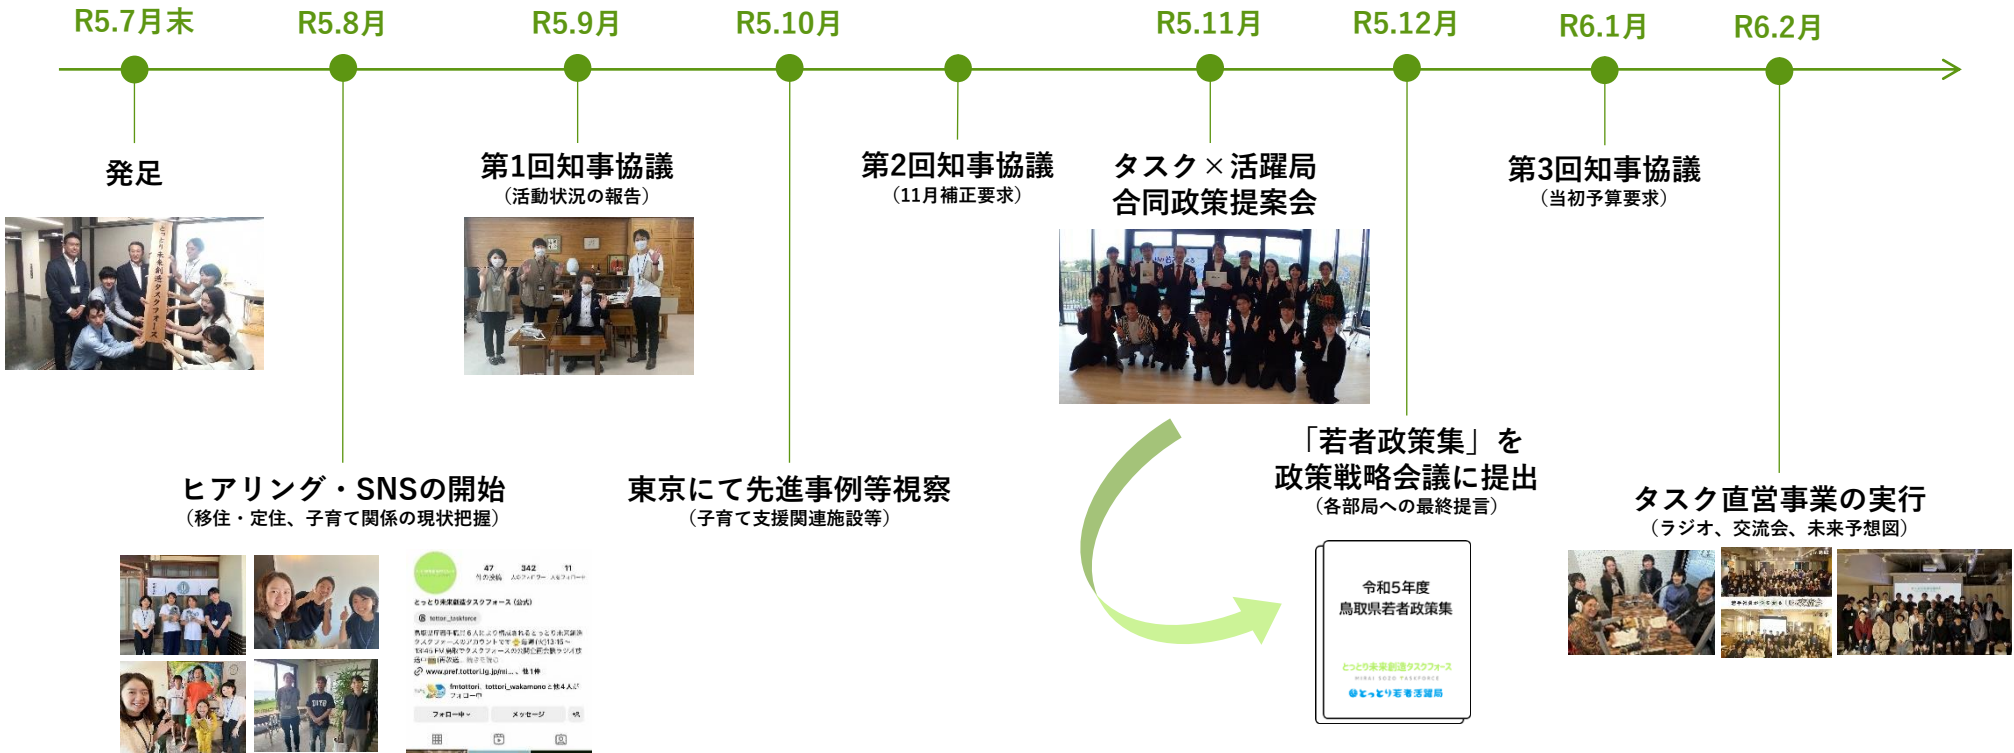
R5.7月末
R5.8月
R5.9月
R5.10月
R5.11月
R5.12月
R6.1月
R6.2月

発足

第1回知事協議
（活動状況の報告）

第2回知事協議
（11月補正要求）

タスク×活躍局
合同政策提案会

第3回知事協議
（当初予算要求）

ヒアリング・SNSの開始
（移住・定住、子育て関係の現状把握）

東京にて先進事例等視察
（子育て支援関連施設等）

「若者政策集」を
政策戦略会議に提出
（各部局への最終提言）

タスク直営事業の実行
（ラジオ、交流会、未来予想図）

47 342 11

とっとり未来創造タスクフォース（公式）

tottori_taskforce

www.pref.tottori.lg.jp/mi...

fmtottori、tottori_wakamono

フォロー中 メッセージ

令和5年度
鳥取県若者政策集

とっとり未来創造タスクフォース
MIRAI SOZO TASKFORCE
とっとり若者活躍局